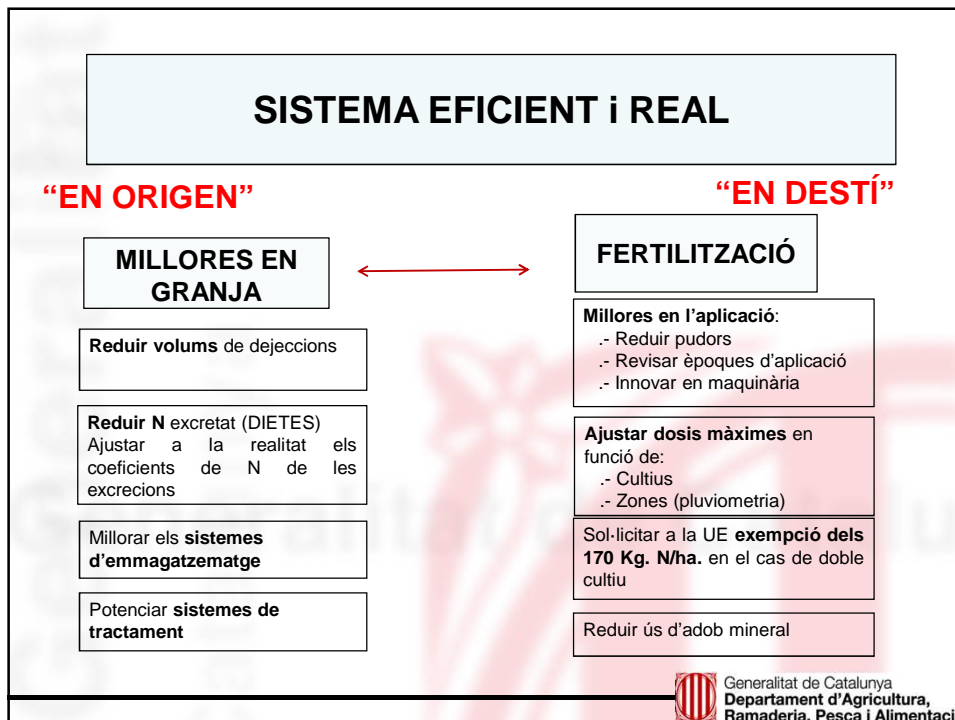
SISTEMA EFICIENT i REAL

"EN ORIGEN"

"EN DESTÍ"

MILLORES EN GRANJA

FERTILITZACIÓ

Reduir volums de dejeccions

Reduir N excretat (DIETES) Ajustar a la realitat els coeficients de N de les excrecions

Millorar els sistemes d'emmagatzematge

Potenciar sistemes de tractament

Millores en l'aplicació:
.- Reduir pudors
.- Revisar èpoques d'aplicació
.- Innovar en maquinària

Ajustar dosis màximes en funció de:
.- Cultius
.- Zones (pluviometria)

Sol·licitar a la UE exempció dels 170 Kg. N/ha. en el cas de doble cultiu

Reduir ús d'adob mineral

Generalitat de Catalunya
Departament d'Agricultura, Ramaderia, Pesca i Alimentaci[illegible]